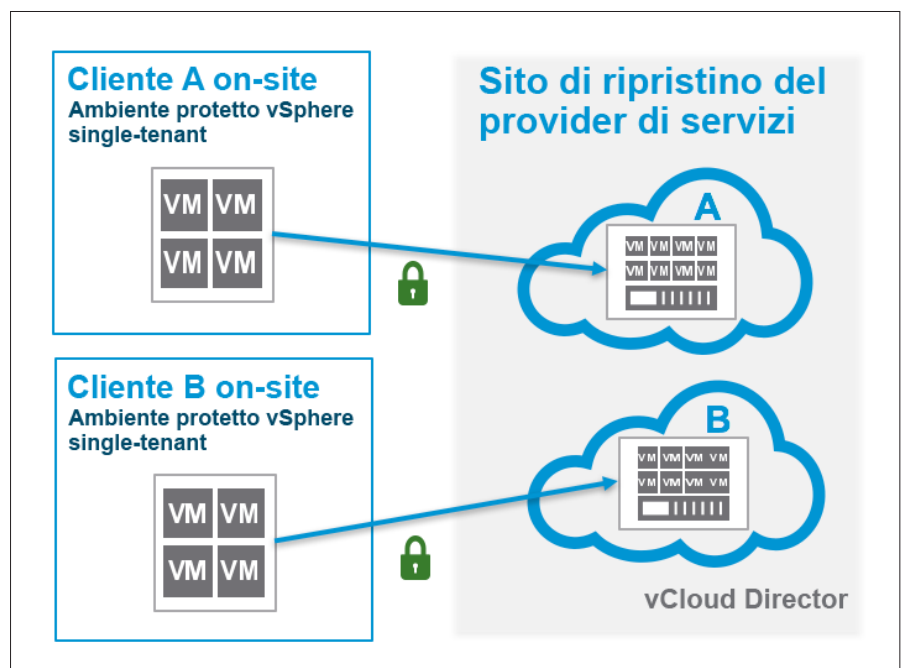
Cliente A on-site
Ambiente protetto vSphere single-tenant

VM VM
VM VM

Cliente B on-site
Ambiente protetto vSphere single-tenant

VM VM
VM VM

Sito di ripristino del provider di servizi

A
VM VM VM VM
VM VM VM VM

B
VM VM VM VM
VM VM VM VM

vCloud Director